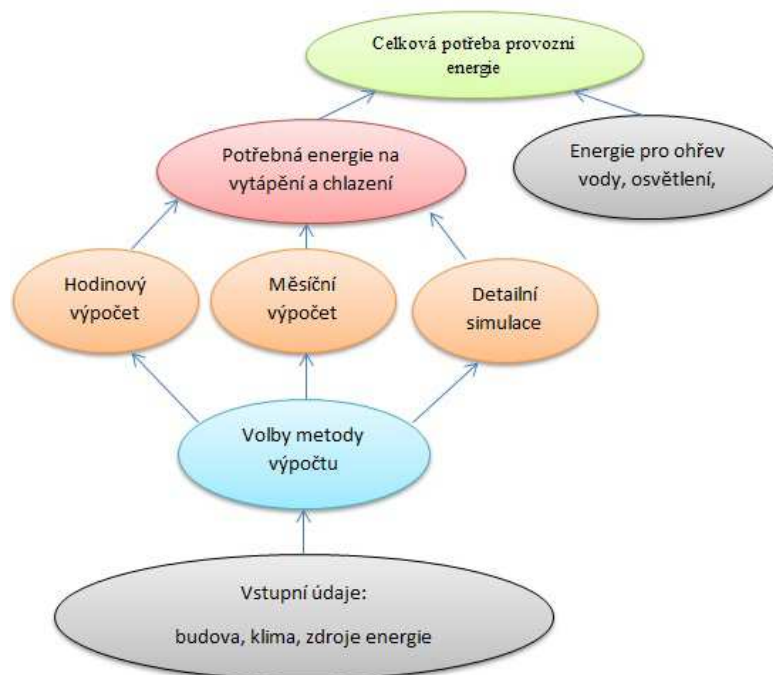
Celková potřeba provozní energie

Potřebná energie na vytápění a chlazení

Energie pro ohřev vody, osvětlení,

Hodinový výpočet

Měsíční výpočet

Detailní simulace

Volby metody výpočtu

Vstupní údaje:

budova, klima, zdroje energie